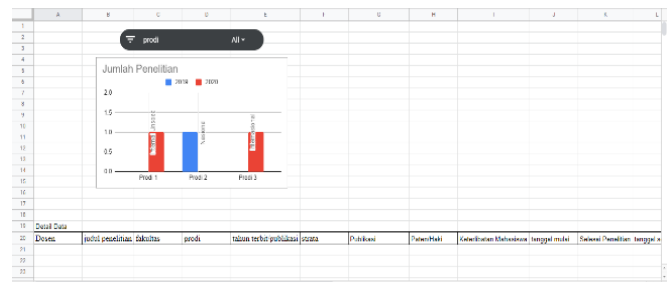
| A | B | C | D | E | F | G | H | I | J | K | L |
|---|---|---|---|---|---|---|---|---|---|---|---|

prodi All

Jumlah Penelitian

2019 2020

2.0
1.5
1.0
0.5
0.0

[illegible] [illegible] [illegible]

Prodi 1 Prodi 2 Prodi 3

Detail Data

| Dosen | judul penelitian | fakultas | prodi | tahun terbit publikasi | strata | Publikasi | Paten/Haki | Keterlibatan Mahasiswa | tanggal mulai | Selesai Penelitian | tanggal s |
|---|---|---|---|---|---|---|---|---|---|---|---|